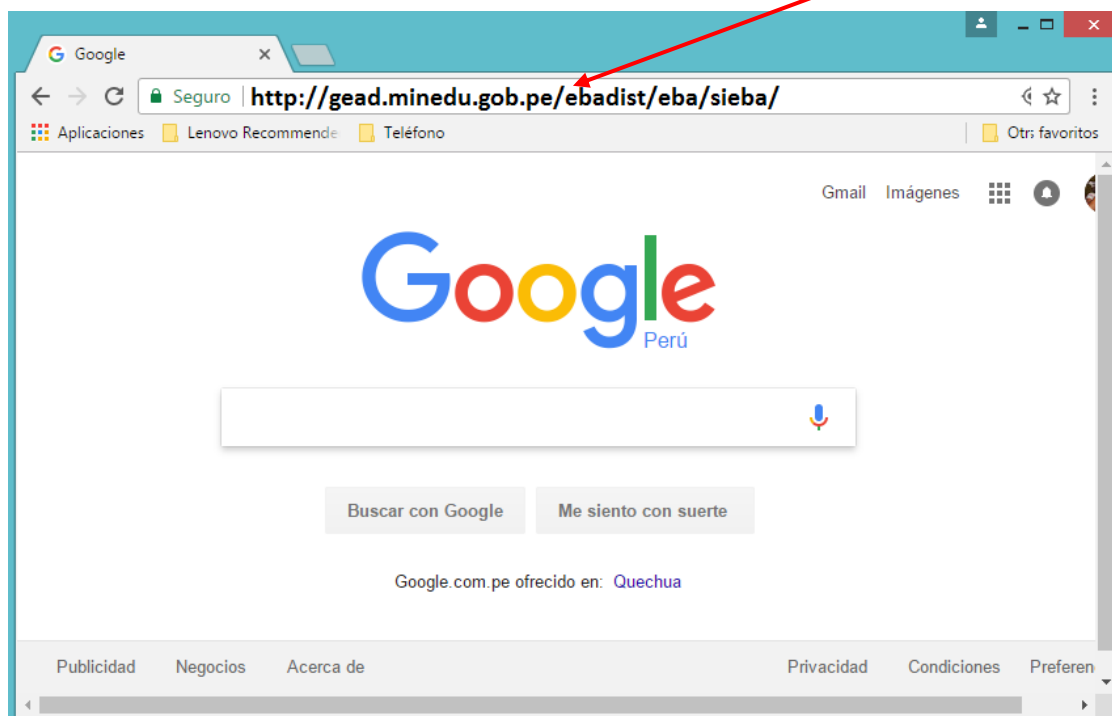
Google

Seguro http://gead.minedu.gob.pe/ebadist/eba/sieba/

Aplicaciones Lenovo Recommende Teléfono Otrs favoritos

Gmail Imágenes

Google
Perú

Buscar con Google Me siento con suerte

Google.com.pe ofrecido en: Quechua

Publicidad Negocios Acerca de Privacidad Condiciones Preferen